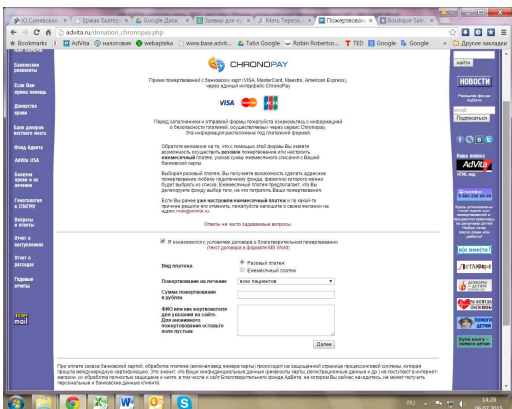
Ю.Синявск... × | Ержан Екатер... × | Google Диск × | Заявки для к... × | Мать Терезы × | Пожертвован... × | Boutique Sale ×

advita.ru/donation_chronopay.php

Bookmarks | AdVita | налоговая | webapteka | www.base.advit... | Табл Google | Robin Robertson... | TED | Google | Google | Другие закладки

Банковские реквизиты
Если Вам нужна помощь
Донорство крови
Банк доноров костного мозга
Фонд AdVita
AdVita USA
Болезни крови и их лечение
Генеалогия и статистика
Вопросы и ответы
Отчет о поступлениях
Отчет о расходах
Годовые отчеты

CHRONOPAY

Прием пожертвований с банковских карт (VISA, MasterCard, Maestro, American Express), через защищенный интерфейс ChronoPay

VISA

Перед заполнением и отправкой формы пожалуйста ознакомьтесь с информацией о безопасности платежей, осуществляемых через сервис Chronopay. Эта информация расположена под платежной формой.

Обратите внимание на то, что с помощью этой формы Вы можете осуществить как разовое пожертвование, так и настроить ежемесячный платеж, указав сумму ежемесячного списания с Вашей банковской карты.

Выбирая разовый платеж, Вы получаете возможность сделать адресное пожертвование любому подопечному фонда, фамилию которого можно будет выбрать из списка. Ежемесячный платеж предполагает, что Вы делегируете фонду выбор того, на что потратить Ваше пожертвование.

Если Вы ранее уже настроили ежемесячный платеж и по какой-то причине решили его отменить, пожалуйста напишите об этом нам по адресу mail@advita.ru

Ответы на часто задаваемые вопросы.

Я ознакомился с условиями договора о благотворительном пожертвовании (текст договора в формате MS Word)

Вид платежа
Разовый платеж
Ежемесячный платеж

Пожертвование на лечение | всех пациентов

Сумма пожертвования в рублях

ФИО или ник жертвователя для указания на сайте. Для анонимного пожертвования оставьте поле пустым

Далее

При оплате заказа банковской картой, обработка платежа (включая ввод номера карты) происходит на защищенной странице процессинговой системы, которая прошла международную сертификацию. Это значит, что Ваши конфиденциальные данные (реквизиты карты, регистрационные данные и др.) не поступают в интернет-магазин, их обработка полностью защищена и никто, в том числе и сам благотворительный фонд AdVita, не сможет получить персональные и банковские данные клиента.

найти
НОВОСТИ
Email
Подписаться
Наша кнопка
AdVita
HTML-код
Все вместе
ДОБРЫЕ ДЕЛА
ЗА СЧЕТ
МОЙ НЕПЛОХОЙ ДОНОР
Купи книгу — помоги Advita

RU 14:29 06.07.2015